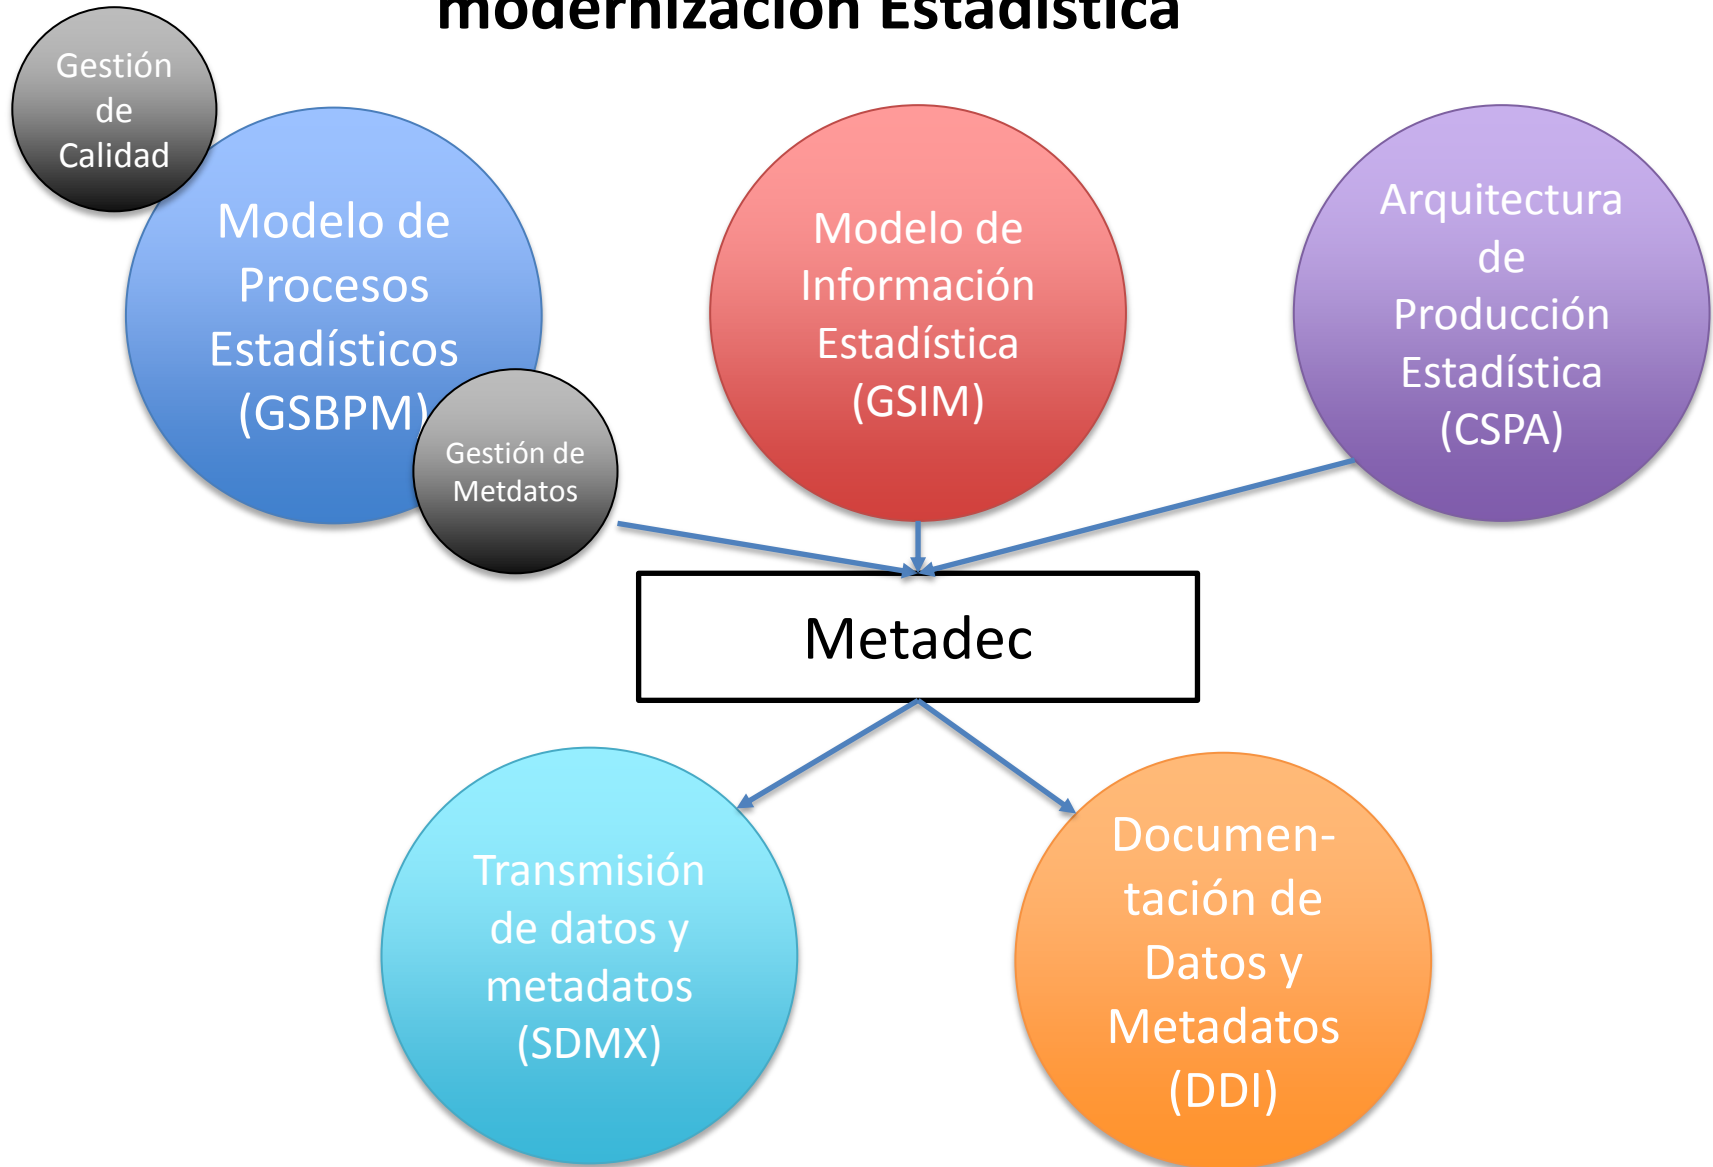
modernización Estadística

Gestión de Calidad

Modelo de Procesos Estadísticos (GSBPM)

Gestión de Metdatos

Modelo de Información Estadística (GSIM)

Arquitectura de Producción Estadística (CSPA)

Metadec

Transmisión de datos y metadatos (SDMX)

Documentación de Datos y Metadatos (DDI)